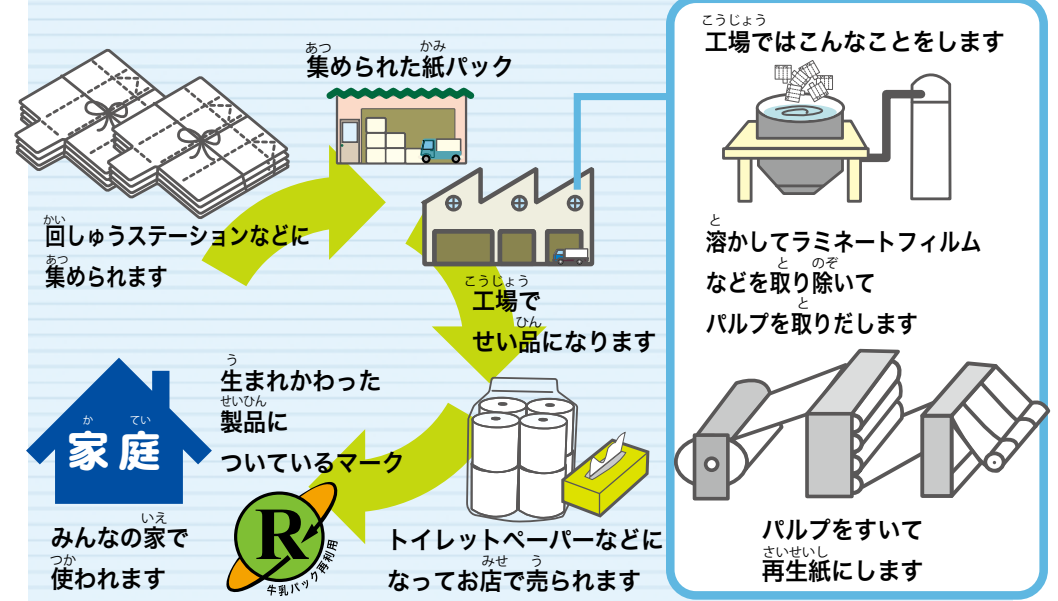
あつ　かみ
集められた紙パック

かい
回しゅうステーションなどに
あつ
集められます

こうじょう
工場で
ひん
せい品になります

う
生まれかわった
せいひん
製品に
ついているマーク

か　てい
家庭

いえ
みんなの家で
つか
使われます

R
牛乳パック再利用

みせ　う
トイレットペーパーなどに
なってお店で売られます

こうじょう
工場ではこんなことをします

と
溶かしてラミネートフィルム
と　のぞ
などを取り除いて
と
パルプを取りだします

パルプをすいて
さいせいし
再生紙にします